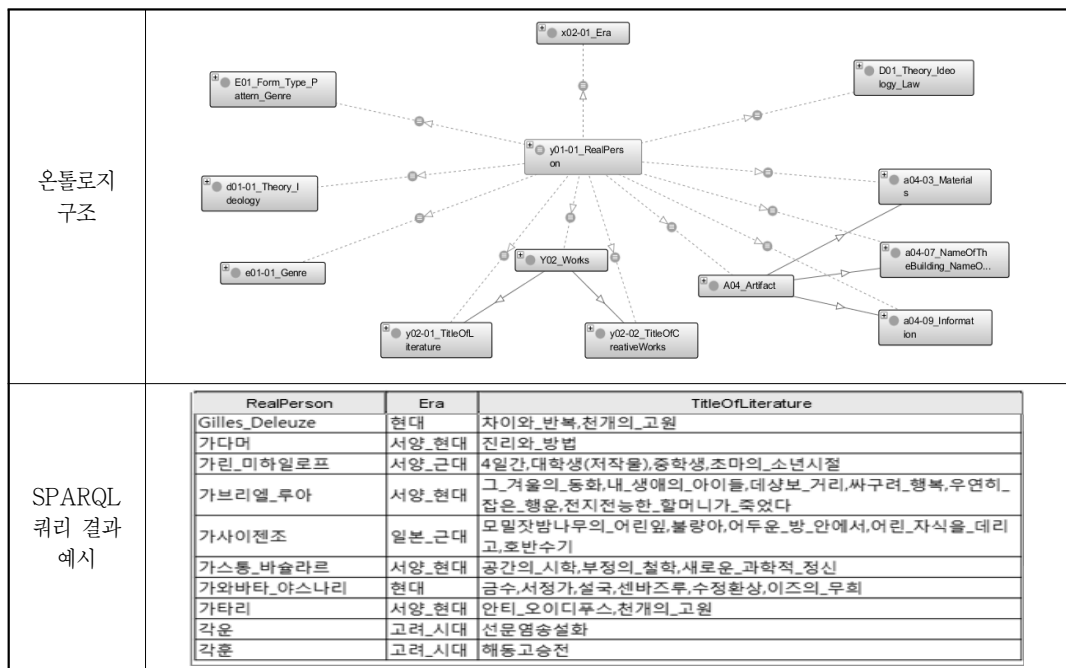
| 온톨로지 구조 | x02-01_Era<br>E01_Form_Type_Pattern_Genre<br>D01_Theory_Ideology_Law<br>y01-01_RealPerson<br>d01-01_Theory_Ideology<br>a04-03_Materials<br>e01-01_Genre<br>Y02_Works<br>a04-07_NameOfTheBuilding_NameO...<br>A04_Artifact<br>y02-01_TitleOfLiterature<br>y02-02_TitleOfCreativeWorks<br>a04-09_Information |
|---|---|
| SPARQL 쿼리 결과 예시 | (see table below) |

| RealPerson | Era | TitleOfLiterature |
|---|---|---|
| Gilles_Deleuze | 현대 | 차이와_반복,천개의_고원 |
| 가다머 | 서양_현대 | 진리와_방법 |
| 가린_미하일로프 | 서양_근대 | 4일간,대학생(저작물),중학생,초마의_소년시절 |
| 가브리엘_루아 | 서양_현대 | 그_거울의_동화,내_생애의_아이들,데샹보_거리,싸구려_행복,우연히_잡은_행운,전지전능한_할머니가_죽었다 |
| 가사이젠조 | 일본_근대 | 모밀잣밤나무의_어린잎,불량아,어두운_방_안에서,어린_자식을_데리고,호반수기 |
| 가스통_바슐라르 | 서양_현대 | 공간의_시학,부정의_철학,새로운_과학적_정신 |
| 가와바타_야스나리 | 현대 | 금수,서정가,설국,센바즈루,수정환상,이즈의_무희 |
| 가타리 | 서양_현대 | 안티_오이디푸스,천개의_고원 |
| 각운 | 고려_시대 | 선문염송설화 |
| 각훈 | 고려_시대 | 해동고승전 |